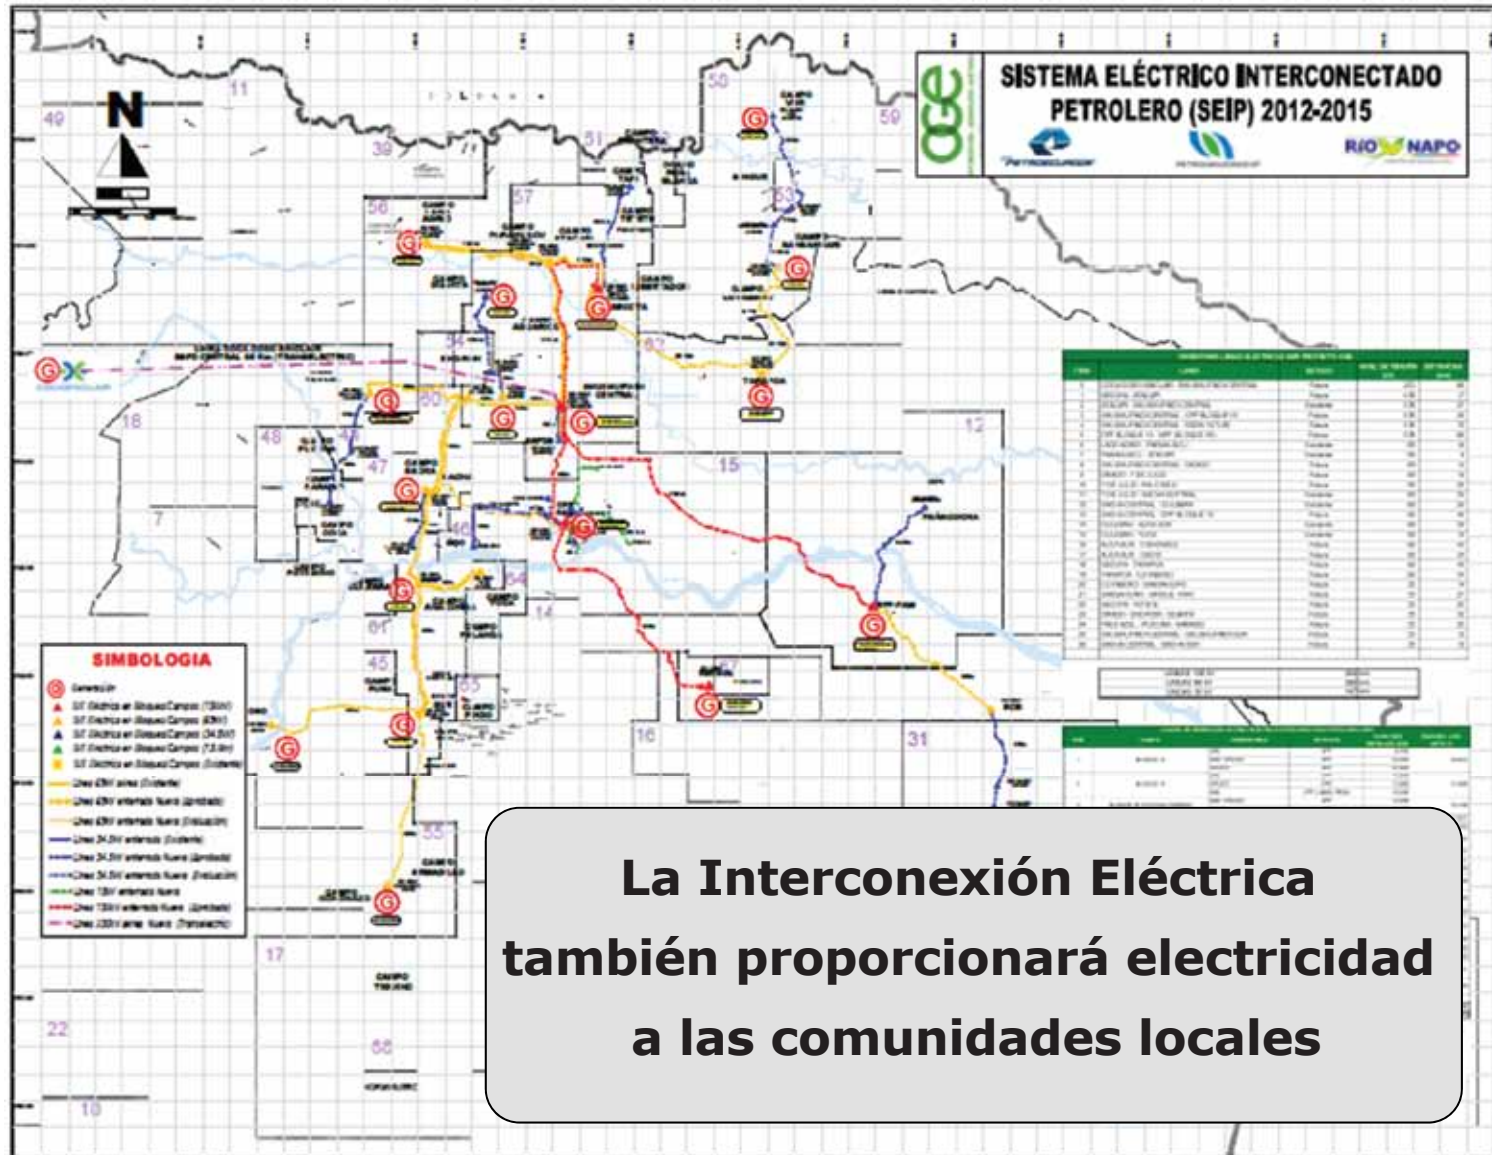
SISTEMA ELÉCTRICO INTERCONECTADO PETROLERO (SEIP) 2012-2015

ace

RIO NAPO

N

49 11 39 50 59 51 57 56 53 52 18 48 47 60 46 7 15 12 64 14 61 45 55 16 31 17 22 66 10

SIMBOLOGIA

La Interconexión Eléctrica también proporcionará electricidad a las comunidades locales